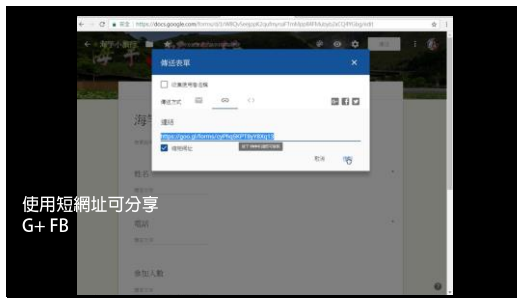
https://docs.google.com/forms/d/1WBQv5eeppXZrp0myroiF7mMJqoMRfAbAJyb2xCQ/R9/edit

海

傳送表單

收集使用者地址

傳送方式

連結

https://goo.gl/forms/cyPhq0KPTByY8Xq33

縮短網址

取消

複製

姓名

電話

參加人數

使用短網址可分享
G+ FB